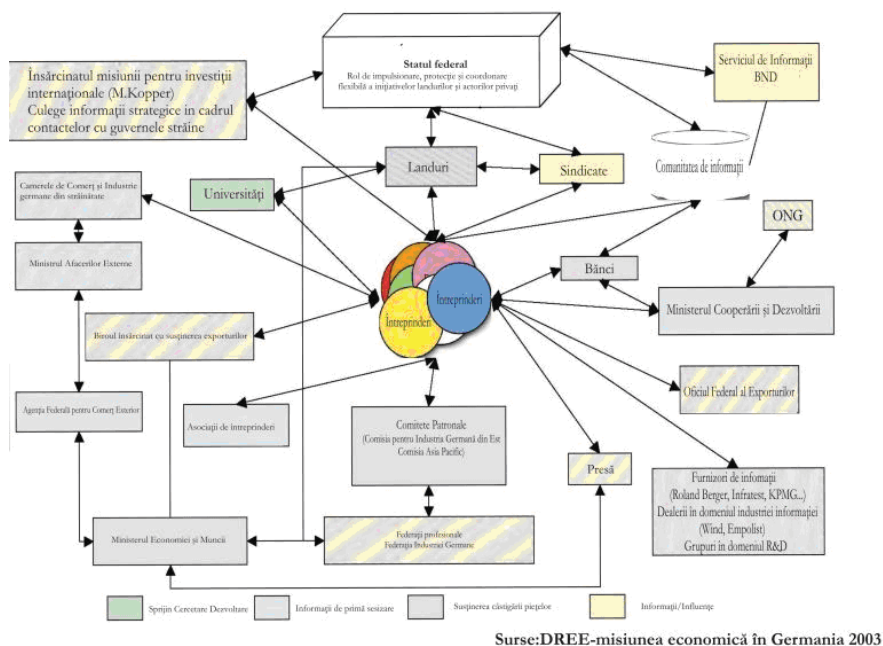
Statul federal
Rol de impulsionare, protecţie şi coordonare flexibilă a mijlatelor landurilor şi actorilor privaţi

Însărcinatul misiunii pentru investiţii internaţionale (M.Kopper)
Culege informaţii strategice în cadrul contactelor cu guvernele străine

Serviciul de Informaţii BND

Comunitatea de informaţii

Landuri

Sindicate

Camerele de Comerţ şi Industrie germane din străinătate

Universităţi

ONG

Ministrul Afacerilor Externe

Bănci

Întreprinderi

Întreprinderi

Ministerul Cooperării şi Dezvoltării

Biroul însărcinat cu susţinerea exporturilor

Oficiul Federal al Exporturilor

Agenţia Federală pentru Comerţ Exterior

Asociaţii de întreprinderi

Comitete Patronale
(Comisia pentru Industria Germană din Est
Comisia Asia Pacific)

Presă

Furnizori de infomaţii
(Roland Berger, Infratest, KPMG...)
Dealerii în domeniul industriei informaţiei
(Wind, Empolist)
Grupuri în domeniul R&D

Ministerul Economiei şi Muncii

Federaţii profesionale
Federaţia Industriei Germane

Sprijin Cercetare Dezvoltare
Informaţii de primă sesizare
Susţinerea câştigării pieţelor
Informaţii/Influenţe

Surse:DREE-misiunea economică în Germania 2003